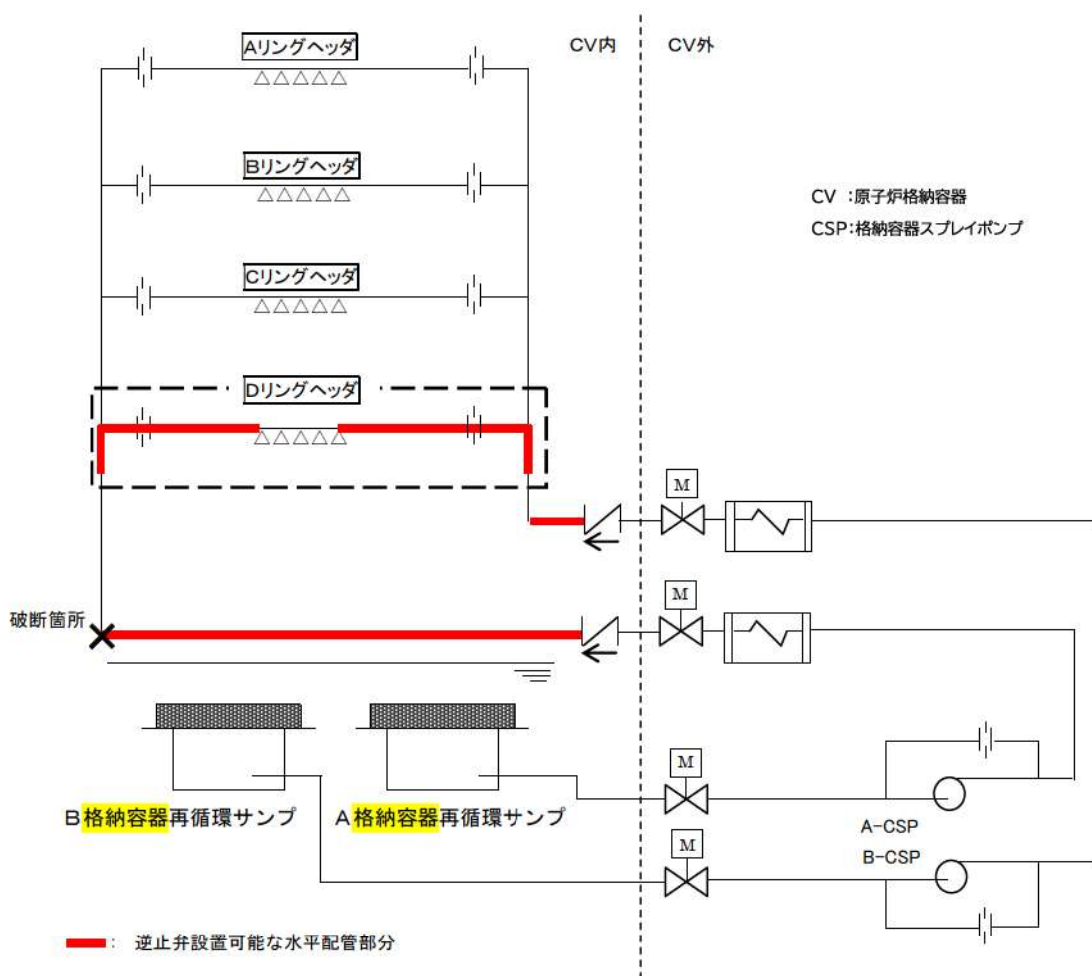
Aリングヘッダ

CV内

CV外

Bリングヘッダ

CV ：原子炉格納容器
CSP：格納容器スプレイポンプ

Cリングヘッダ

Dリングヘッダ

M

M

破断箇所

M

B格納容器再循環サンプ

A格納容器再循環サンプ

A-CSP

M

B-CSP

：逆止弁設置可能な水平配管部分